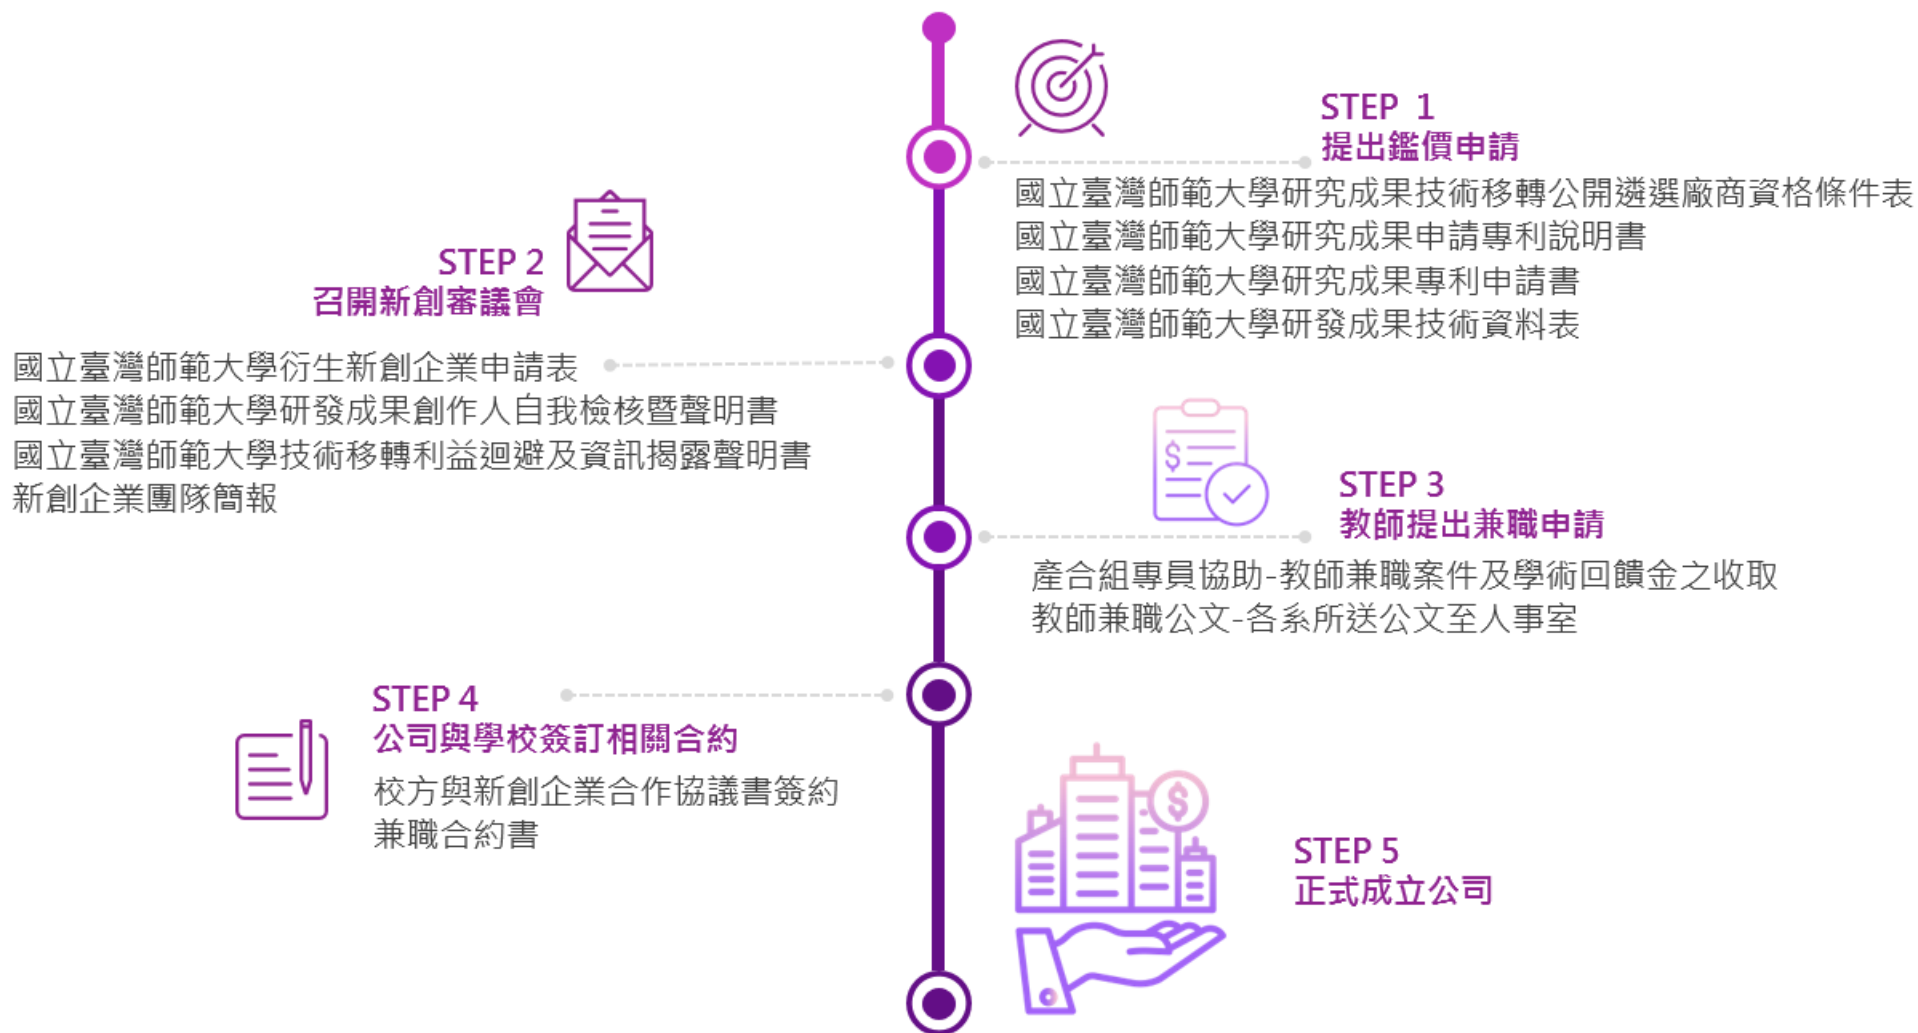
STEP 1
提出鑑價申請
國立臺灣師範大學研究成果技術移轉公開遴選廠商資格條件表
國立臺灣師範大學研究成果申請專利說明書
國立臺灣師範大學研究成果專利申請書
國立臺灣師範大學研發成果技術資料表

STEP 2
召開新創審議會
國立臺灣師範大學衍生新創企業申請表
國立臺灣師範大學研發成果創作人自我檢核暨聲明書
國立臺灣師範大學技術移轉利益迴避及資訊揭露聲明書
新創企業團隊簡報

STEP 3
教師提出兼職申請
產合組專員協助-教師兼職案件及學術回饋金之收取
教師兼職公文-各系所送公文至人事室

STEP 4
公司與學校簽訂相關合約
校方與新創企業合作協議書簽約
兼職合約書

STEP 5
正式成立公司